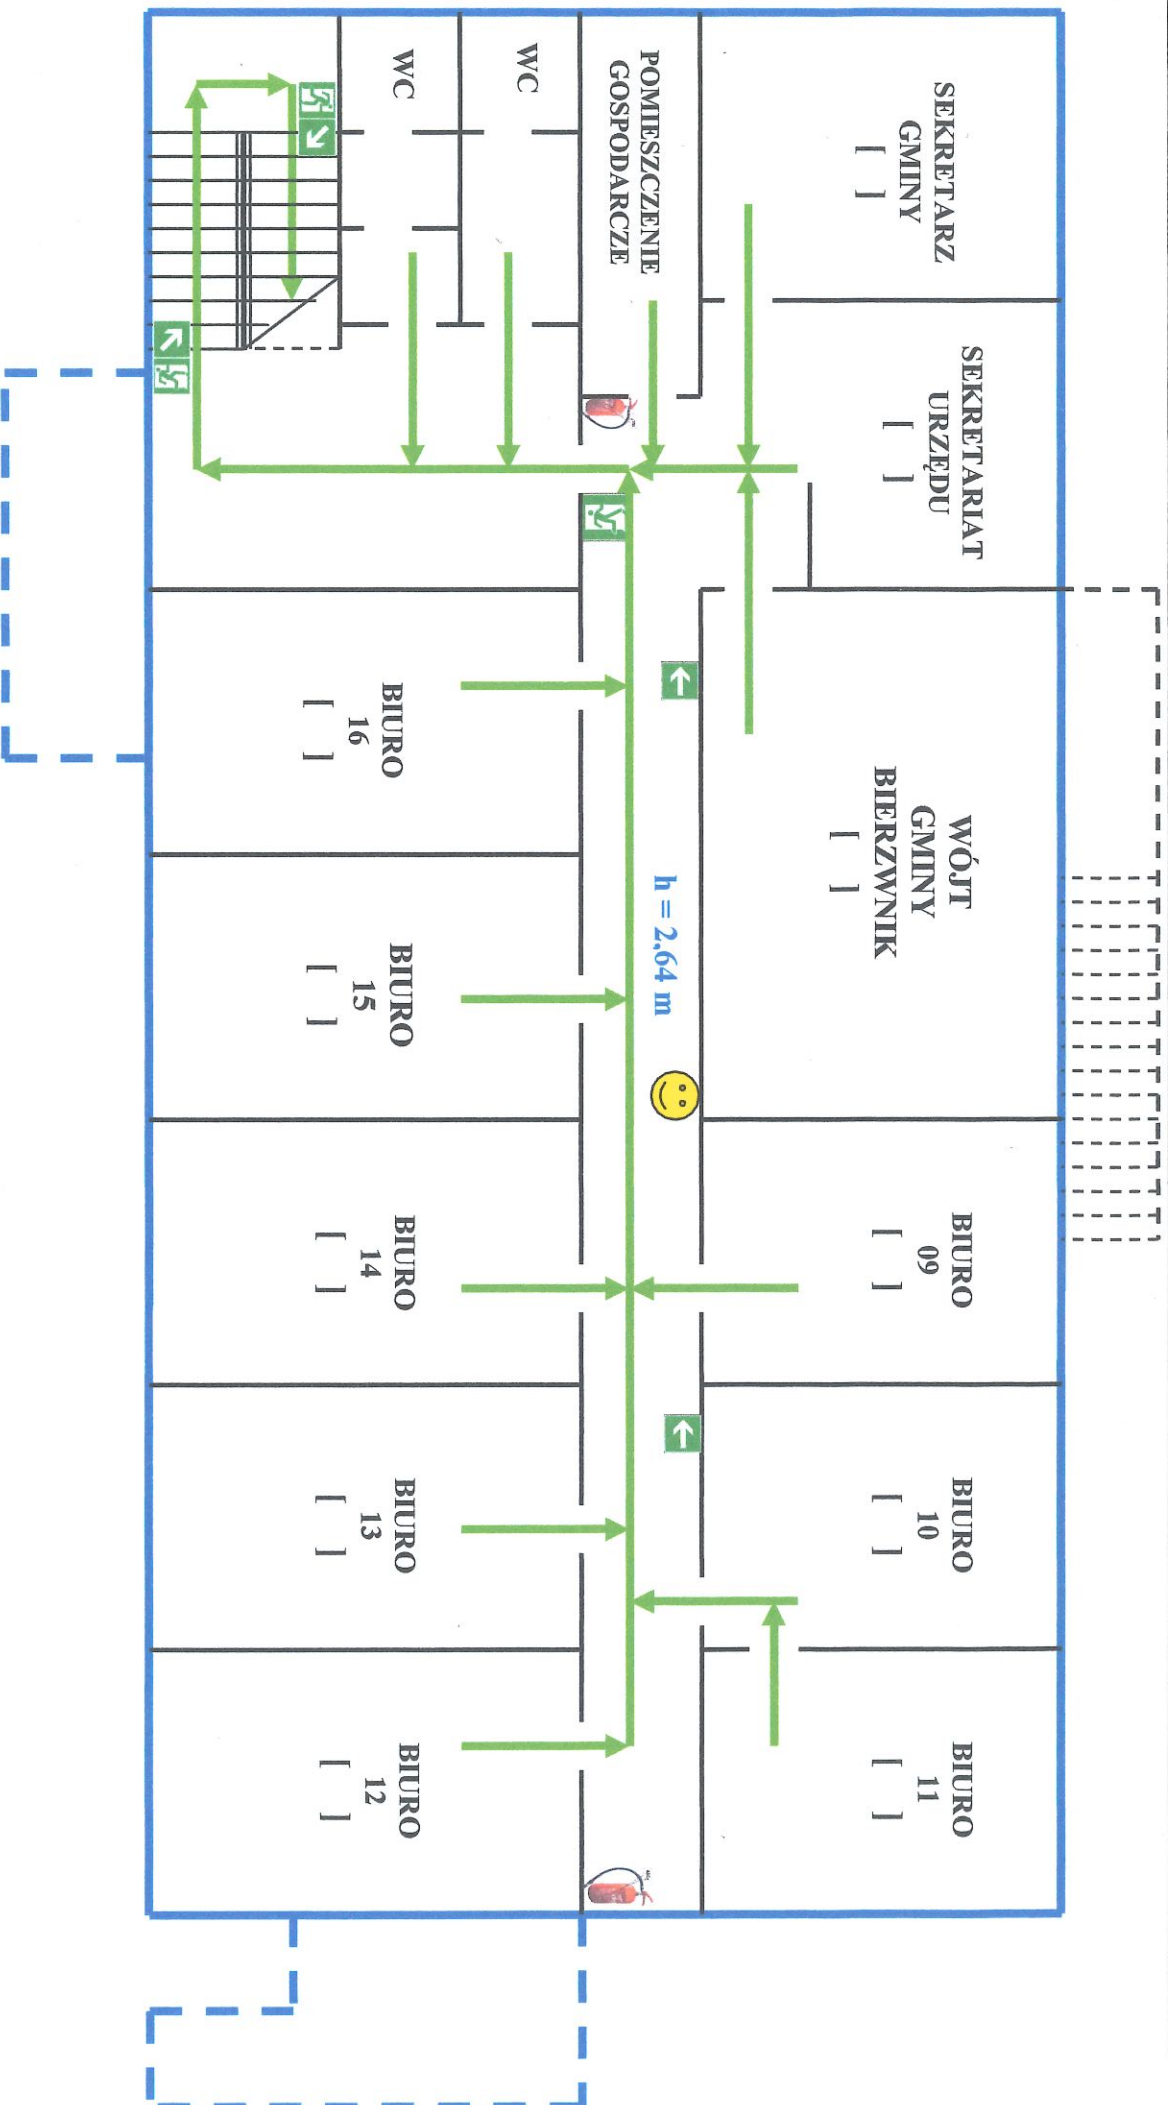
SEKRETARZ GMINY
[ ]

SEKRETARIAT URZĘDU
[ ]

WÓJT GMINY BIERZWNIK
[ ]

BIURO 09
[ ]

BIURO 10
[ ]

BIURO 11
[ ]

POMIESZCZENIE GOSPODARCZE

WC

WC

h = 2,64 m

BIURO 16
[ ]

BIURO 15
[ ]

BIURO 14
[ ]

BIURO 13
[ ]

BIURO 12
[ ]